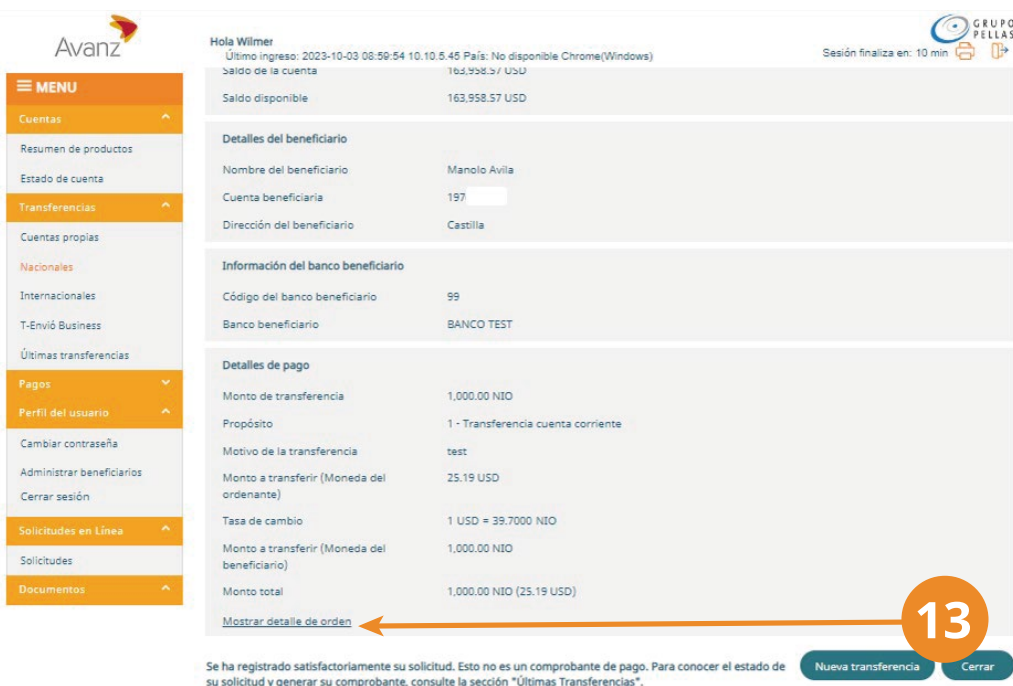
Avanz

GRUPO PELLAS

Hola Wilmer
Último ingreso: 2023-10-03 08:59:54 10.10.5.45 País: No disponible Chrome(Windows)

Sesión finaliza en: 10 min

≡ MENU

Cuentas
Resumen de productos
Estado de cuenta
Transferencias
Cuentas propias
Nacionales
Internacionales
T-Envió Business
Últimas transferencias
Pagos
Perfil del usuario
Cambiar contraseña
Administrar beneficiarios
Cerrar sesión
Solicitudes en Línea
Solicitudes
Documentos

| Saldo de la cuenta | 163,958.57 USD |
|---|---|
| Saldo disponible | 163,958.57 USD |

Detalles del beneficiario

| Nombre del beneficiario | Manolo Avila |
|---|---|
| Cuenta beneficiaria | 197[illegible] |
| Dirección del beneficiario | Castilla |

Información del banco beneficiario

| Código del banco beneficiario | 99 |
|---|---|
| Banco beneficiario | BANCO TEST |

Detalles de pago

| Monto de transferencia | 1,000.00 NIO |
|---|---|
| Propósito | 1 - Transferencia cuenta corriente |
| Motivo de la transferencia | test |
| Monto a transferir (Moneda del ordenante) | 25.19 USD |
| Tasa de cambio | 1 USD = 39.7000 NIO |
| Monto a transferir (Moneda del beneficiario) | 1,000.00 NIO |
| Monto total | 1,000.00 NIO (25.19 USD) |

Mostrar detalle de orden

13

Se ha registrado satisfactoriamente su solicitud. Esto no es un comprobante de pago. Para conocer el estado de su solicitud y generar su comprobante, consulte la sección "Últimas Transferencias".

Nueva transferencia
Cerrar